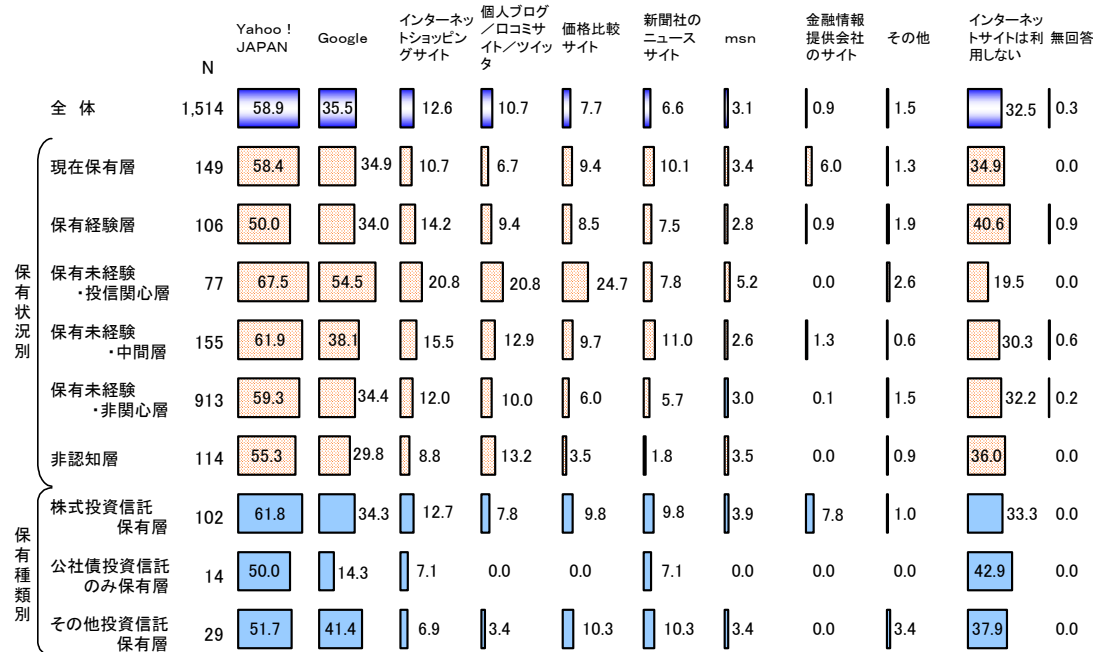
|  | N | Yahoo！JAPAN | Google | インターネットショッピングサイト | 個人ブログ／口コミサイト／ツイッタ | 価格比較サイト | 新聞社のニュースサイト | msn | 金融情報提供会社のサイト | その他 | インターネットサイトは利用しない | 無回答 |
|---|---|---|---|---|---|---|---|---|---|---|---|---|
| 全　体 | 1,514 | 58.9 | 35.5 | 12.6 | 10.7 | 7.7 | 6.6 | 3.1 | 0.9 | 1.5 | 32.5 | 0.3 |
| 保有状況別 現在保有層 | 149 | 58.4 | 34.9 | 10.7 | 6.7 | 9.4 | 10.1 | 3.4 | 6.0 | 1.3 | 34.9 | 0.0 |
| 保有経験層 | 106 | 50.0 | 34.0 | 14.2 | 9.4 | 8.5 | 7.5 | 2.8 | 0.9 | 1.9 | 40.6 | 0.9 |
| 保有未経験・投信関心層 | 77 | 67.5 | 54.5 | 20.8 | 20.8 | 24.7 | 7.8 | 5.2 | 0.0 | 2.6 | 19.5 | 0.0 |
| 保有未経験・中間層 | 155 | 61.9 | 38.1 | 15.5 | 12.9 | 9.7 | 11.0 | 2.6 | 1.3 | 0.6 | 30.3 | 0.6 |
| 保有未経験・非関心層 | 913 | 59.3 | 34.4 | 12.0 | 10.0 | 6.0 | 5.7 | 3.0 | 0.1 | 1.5 | 32.2 | 0.2 |
| 非認知層 | 114 | 55.3 | 29.8 | 8.8 | 13.2 | 3.5 | 1.8 | 3.5 | 0.0 | 0.9 | 36.0 | 0.0 |
| 保有種類別 株式投資信託保有層 | 102 | 61.8 | 34.3 | 12.7 | 7.8 | 9.8 | 9.8 | 3.9 | 7.8 | 1.0 | 33.3 | 0.0 |
| 公社債投資信託のみ保有層 | 14 | 50.0 | 14.3 | 7.1 | 0.0 | 0.0 | 7.1 | 0.0 | 0.0 | 0.0 | 42.9 | 0.0 |
| その他投資信託保有層 | 29 | 51.7 | 41.4 | 6.9 | 3.4 | 10.3 | 10.3 | 3.4 | 0.0 | 3.4 | 37.9 | 0.0 |